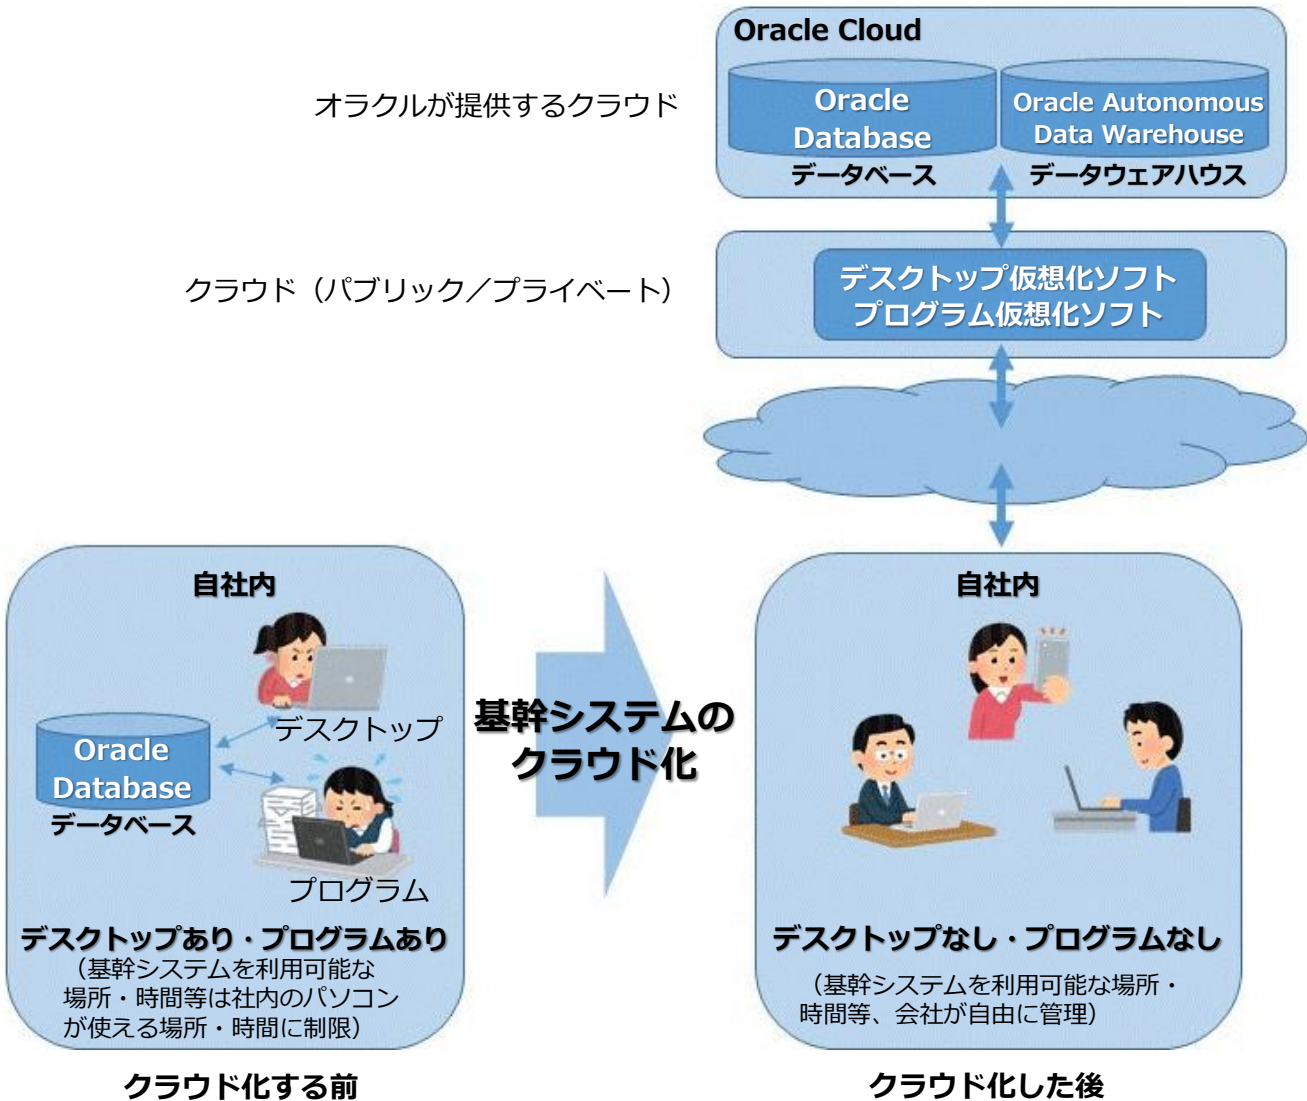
Oracle Cloud

オラクルが提供するクラウド

Oracle Database
データベース

Oracle Autonomous Data Warehouse
データウェアハウス

クラウド（パブリック／プライベート）

デスクトップ仮想化ソフト
プログラム仮想化ソフト

自社内

Oracle Database
データベース

デスクトップ

プログラム

デスクトップあり・プログラムあり
（基幹システムを利用可能な場所・時間等は社内のパソコンが使える場所・時間に制限）

基幹システムのクラウド化

自社内

デスクトップなし・プログラムなし
（基幹システムを利用可能な場所・時間等、会社が自由に管理）

クラウド化する前

クラウド化した後